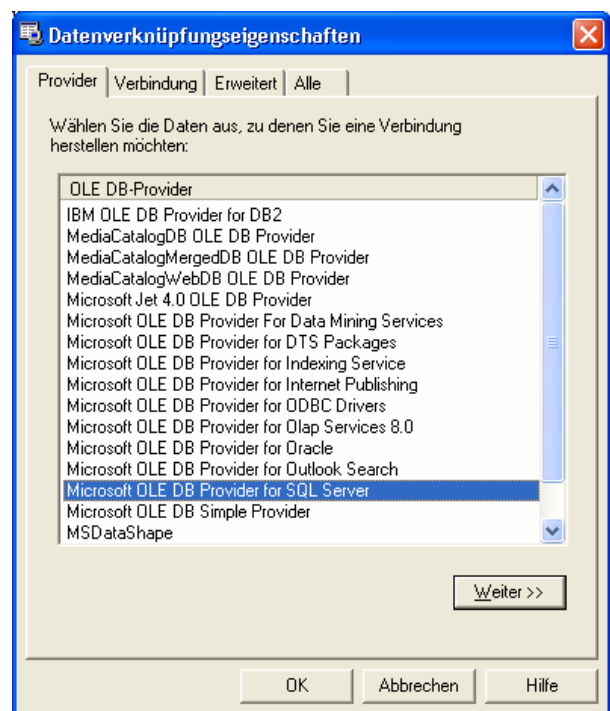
Datenverknüpfungseigenschaften

Provider | Verbindung | Erweitert | Alle

Wählen Sie die Daten aus, zu denen Sie eine Verbindung herstellen möchten:

OLE DB-Provider
IBM OLE DB Provider for DB2
MediaCatalogDB OLE DB Provider
MediaCatalogMergedDB OLE DB Provider
MediaCatalogWebDB OLE DB Provider
Microsoft Jet 4.0 OLE DB Provider
Microsoft OLE DB Provider For Data Mining Services
Microsoft OLE DB Provider for DTS Packages
Microsoft OLE DB Provider for Indexing Service
Microsoft OLE DB Provider for Internet Publishing
Microsoft OLE DB Provider for ODBC Drivers
Microsoft OLE DB Provider for Olap Services 8.0
Microsoft OLE DB Provider for Oracle
Microsoft OLE DB Provider for Outlook Search
Microsoft OLE DB Provider for SQL Server
Microsoft OLE DB Simple Provider
MSDataShape

Weiter >>

OK | Abbrechen | Hilfe